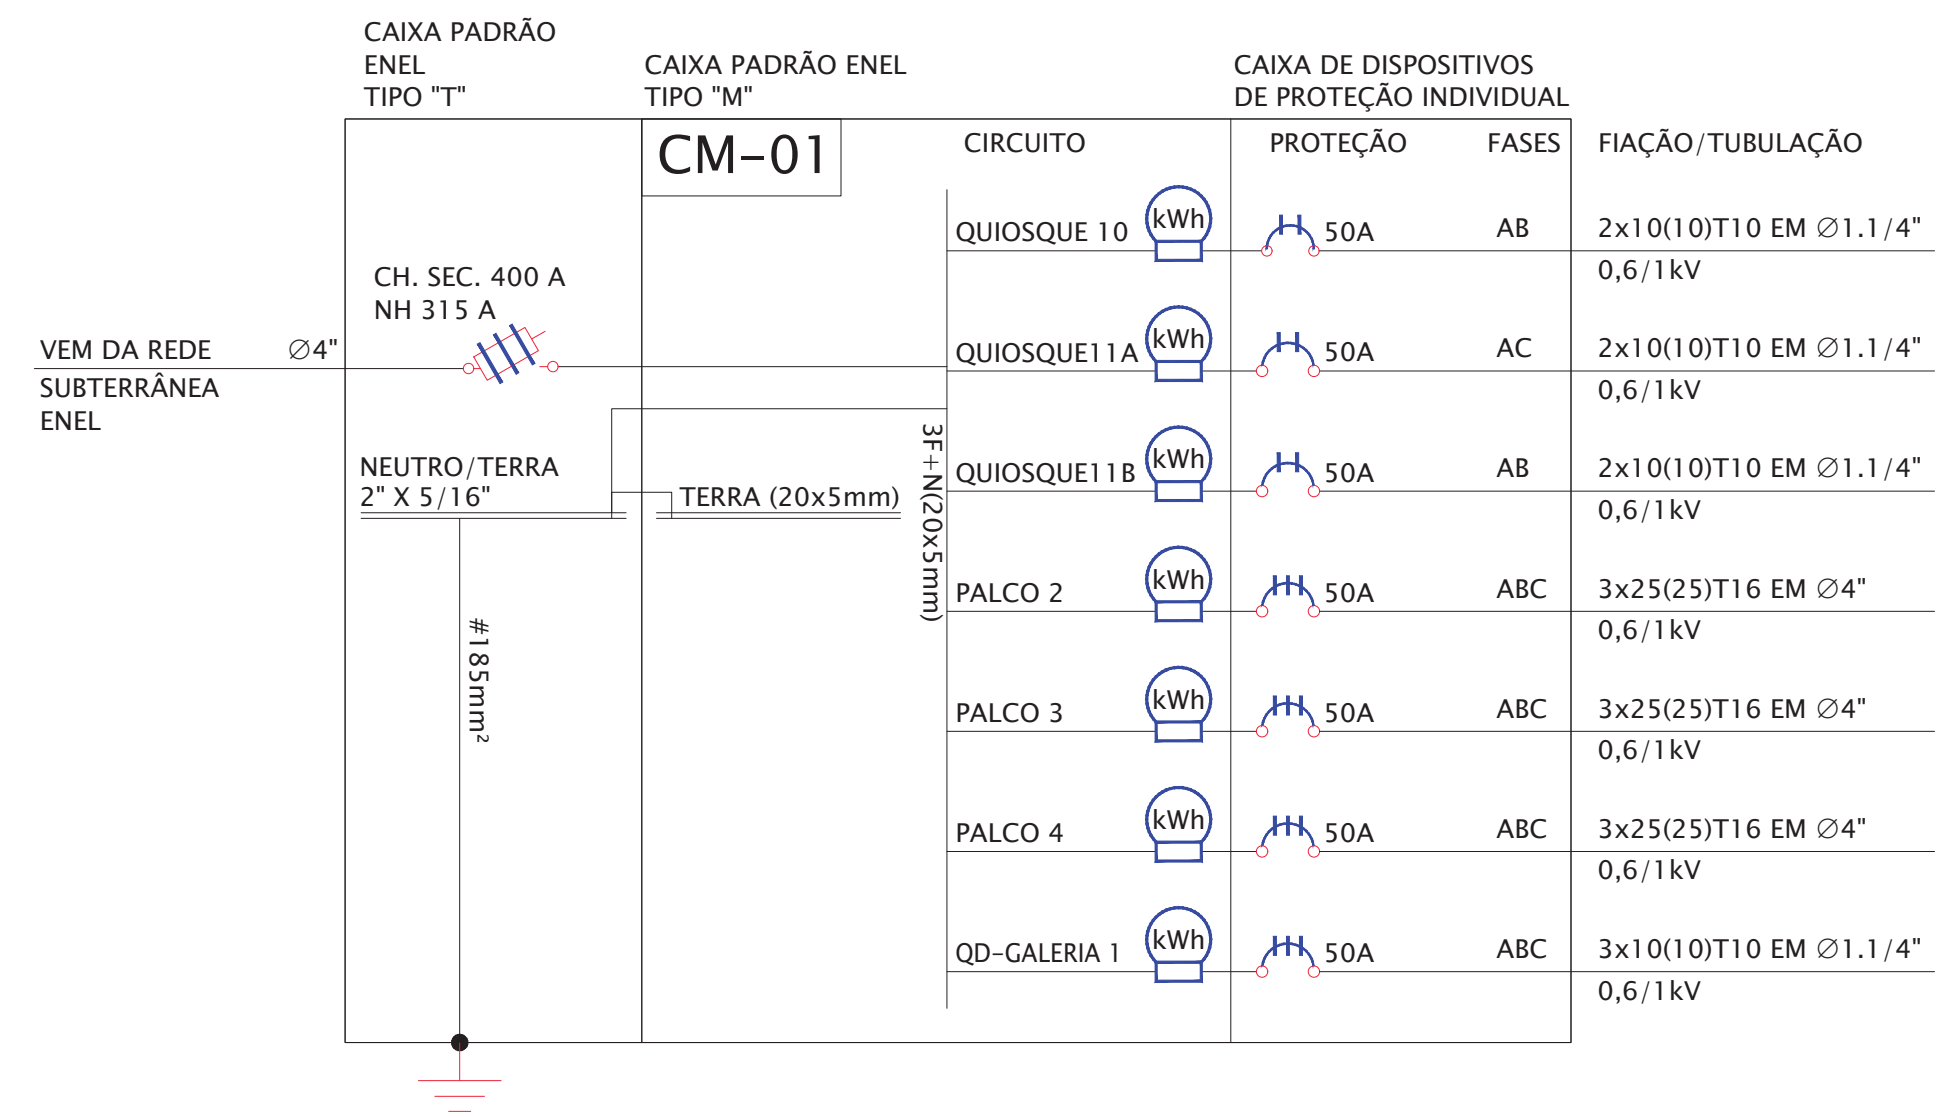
CAIXA PADRÃO ENEL TIPO "T"

CAIXA PADRÃO ENEL TIPO "M"

CAIXA DE DISPOSITIVOS DE PROTEÇÃO INDIVIDUAL

CM-01

CIRCUITO

PROTEÇÃO

FASES

FIAÇÃO/TUBULAÇÃO

CH. SEC. 400 A
NH 315 A

VEM DA REDE SUBTERRÂNEA ENEL

∅4"

NEUTRO/TERRA
2" X 5/16"

TERRA (20x5mm)

3F+N(20x5mm)

#185mm²

| CIRCUITO | | PROTEÇÃO | FASES | FIAÇÃO/TUBULAÇÃO |
|---|---|---|---|---|
| QUIOSQUE 10 | kWh | 50A | AB | 2x10(10)T10 EM ∅1.1/4" 0,6/1kV |
| QUIOSQUE11A | kWh | 50A | AC | 2x10(10)T10 EM ∅1.1/4" 0,6/1kV |
| QUIOSQUE11B | kWh | 50A | AB | 2x10(10)T10 EM ∅1.1/4" 0,6/1kV |
| PALCO 2 | kWh | 50A | ABC | 3x25(25)T16 EM ∅4" 0,6/1kV |
| PALCO 3 | kWh | 50A | ABC | 3x25(25)T16 EM ∅4" 0,6/1kV |
| PALCO 4 | kWh | 50A | ABC | 3x25(25)T16 EM ∅4" 0,6/1kV |
| QD-GALERIA 1 | kWh | 50A | ABC | 3x10(10)T10 EM ∅1.1/4" 0,6/1kV |